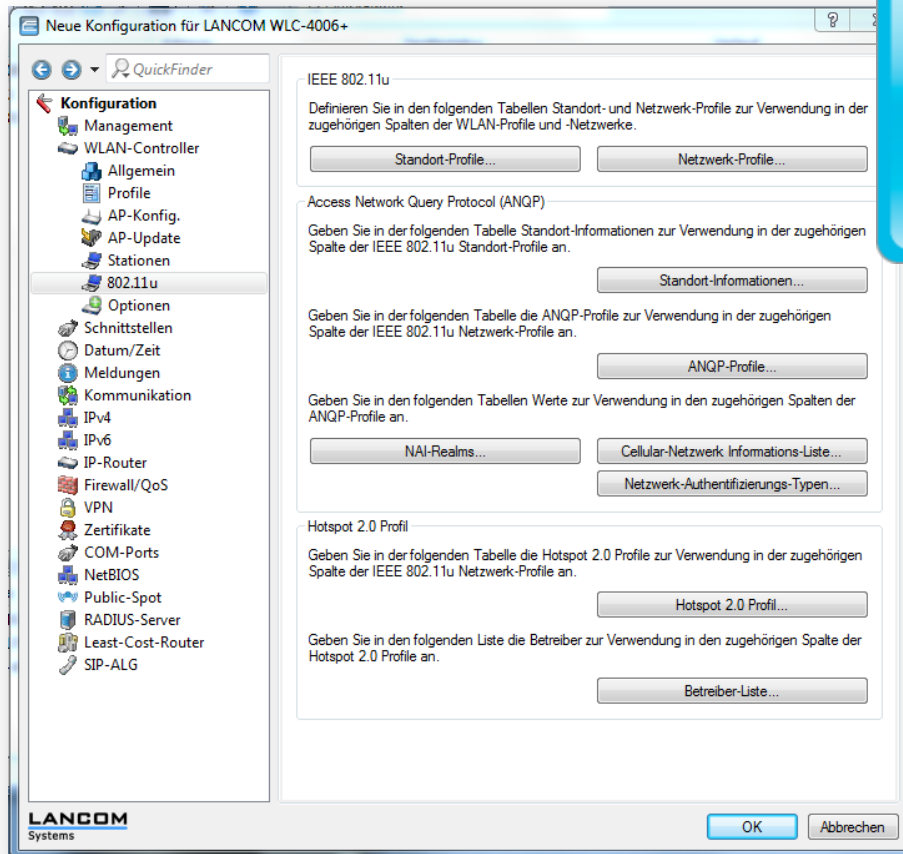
Neue Konfiguration für LANCOM WLC-4006+

?

QuickFinder

Konfiguration
Management
WLAN-Controller
Allgemein
Profile
AP-Konfig.
AP-Update
Stationen
802.11u
Optionen
Schnittstellen
Datum/Zeit
Meldungen
Kommunikation
IPv4
IPv6
IP-Router
Firewall/QoS
VPN
Zertifikate
COM-Ports
NetBIOS
Public-Spot
RADIUS-Server
Least-Cost-Router
SIP-ALG

IEEE 802.11u

Definieren Sie in den folgenden Tabellen Standort- und Netzwerk-Profile zur Verwendung in der zugehörigen Spalten der WLAN-Profile und -Netzwerke.

Standort-Profile...

Netzwerk-Profile...

Access Network Query Protocol (ANQP)

Geben Sie in der folgenden Tabelle Standort-Informationen zur Verwendung in der zugehörigen Spalte der IEEE 802.11u Standort-Profile an.

Standort-Informationen...

Geben Sie in der folgenden Tabelle die ANQP-Profile zur Verwendung in der zugehörigen Spalte der IEEE 802.11u Netzwerk-Profile an.

ANQP-Profile...

Geben Sie in den folgenden Tabellen Werte zur Verwendung in den zugehörigen Spalten der ANQP-Profile an.

NAI-Realms...

Cellular-Netzwerk Informations-Liste...

Netzwerk-Authentifizierungs-Typen...

Hotspot 2.0 Profil

Geben Sie in der folgenden Tabelle die Hotspot 2.0 Profile zur Verwendung in der zugehörigen Spalte der IEEE 802.11u Netzwerk-Profile an.

Hotspot 2.0 Profil...

Geben Sie in den folgenden Liste die Betreiber zur Verwendung in den zugehörigen Spalte der Hotspot 2.0 Profile an.

Betreiber-Liste...

LANCOM
Systems

OK

Abbrechen